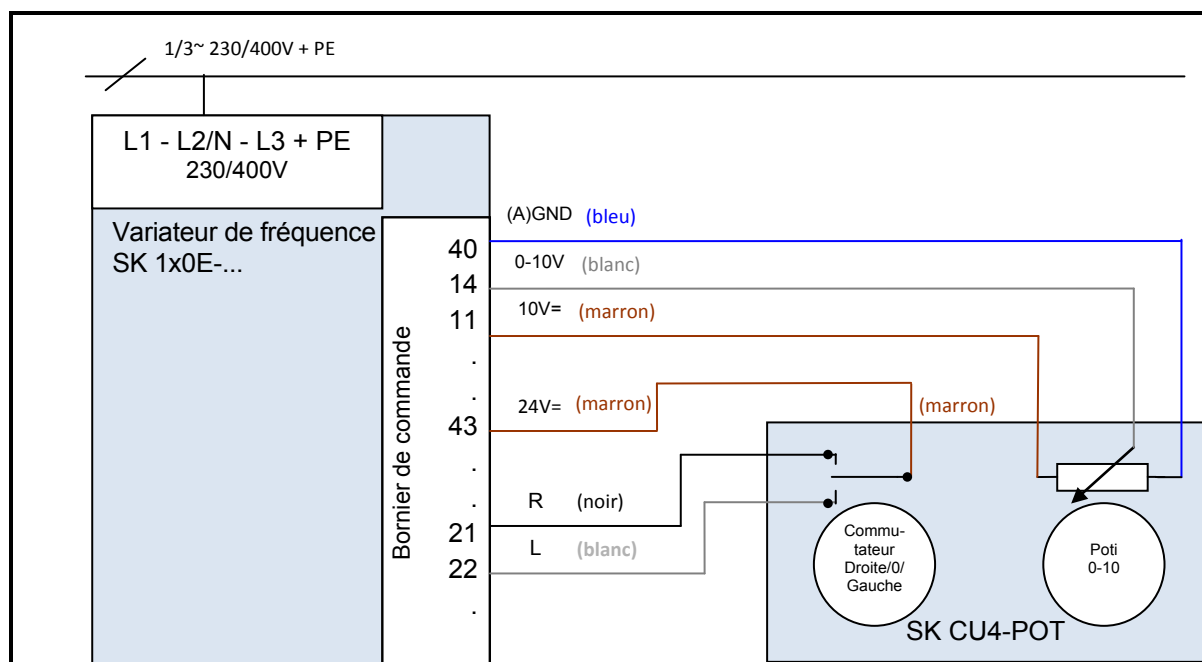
1/3~ 230/400V + PE

L1 - L2/N - L3 + PE
230/400V

Variateur de fréquence
SK 1x0E-...

Bornier de commande

40
14
11
.
.
43
.
.
21
22
.

(A)GND (bleu)
0-10V (blanc)
10V= (marron)
24V= (marron)
(marron)
R (noir)
L (blanc)

Commutateur
Droite/0/
Gauche

Poti
0-10

SK CU4-POT